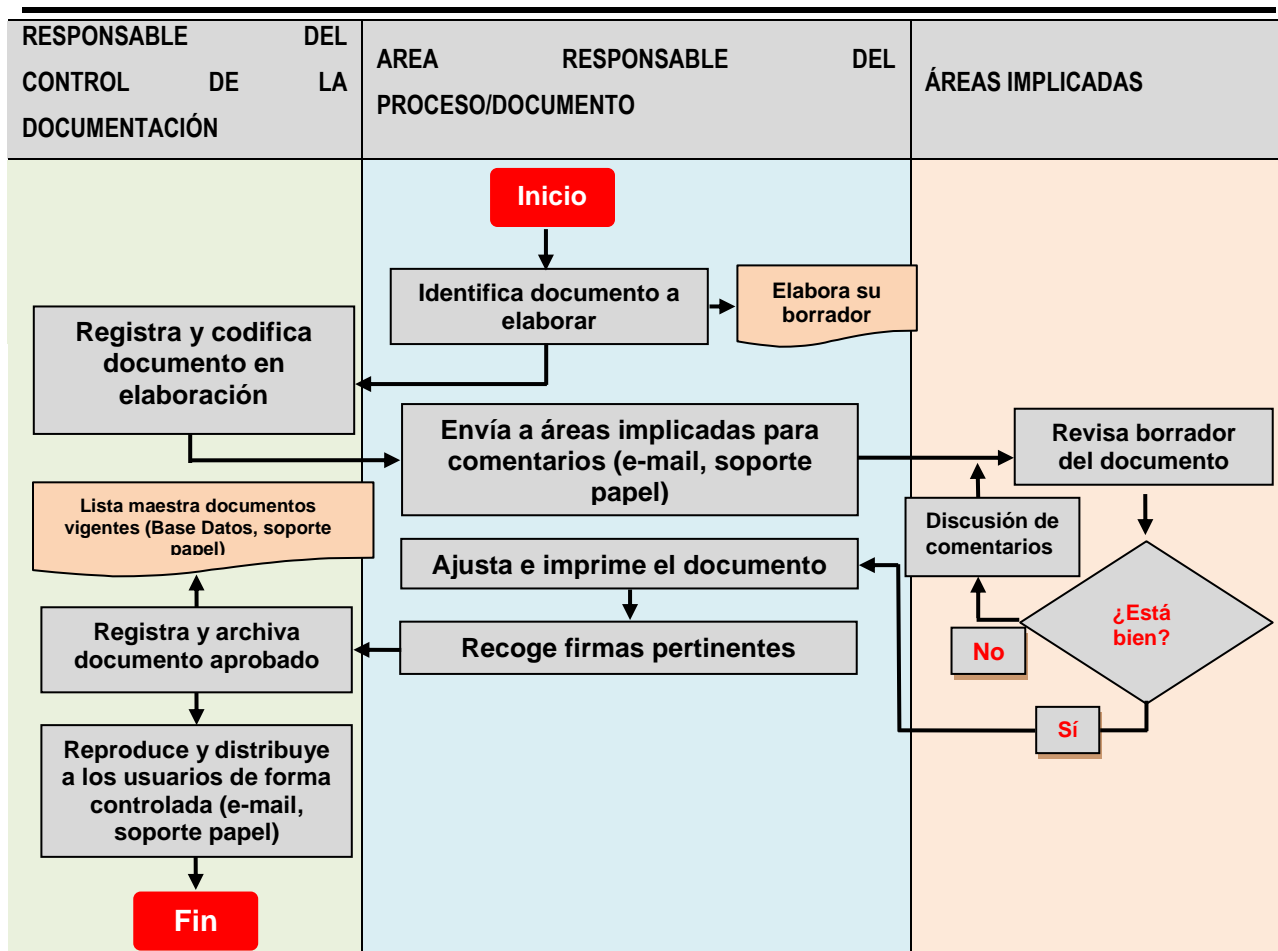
| RESPONSABLE DEL CONTROL DE LA DOCUMENTACIÓN | AREA RESPONSABLE DEL PROCESO/DOCUMENTO | ÁREAS IMPLICADAS |
|---|---|---|

Inicio

Identifica documento a elaborar

Elabora su borrador

Registra y codifica documento en elaboración

Envía a áreas implicadas para comentarios (e-mail, soporte papel)

Revisa borrador del documento

Lista maestra documentos vigentes (Base Datos, soporte papel)

Discusión de comentarios

Ajusta e imprime el documento

¿Está bien?

No

Registra y archiva documento aprobado

Recoge firmas pertinentes

Sí

Reproduce y distribuye a los usuarios de forma controlada (e-mail, soporte papel)

Fin